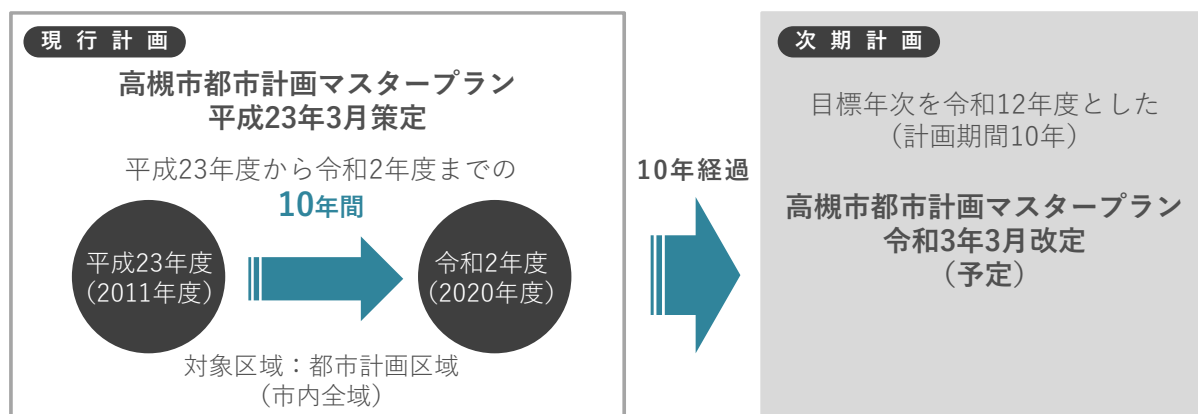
現行計画

高槻市都市計画マスタープラン
平成23年3月策定

平成23年度から令和2年度までの
10年間

平成23年度
（2011年度）

令和2年度
（2020年度）

対象区域：都市計画区域
（市内全域）

10年経過

次期計画

目標年次を令和12年度とした
（計画期間10年）

高槻市都市計画マスタープラン
令和3年3月改定
（予定）